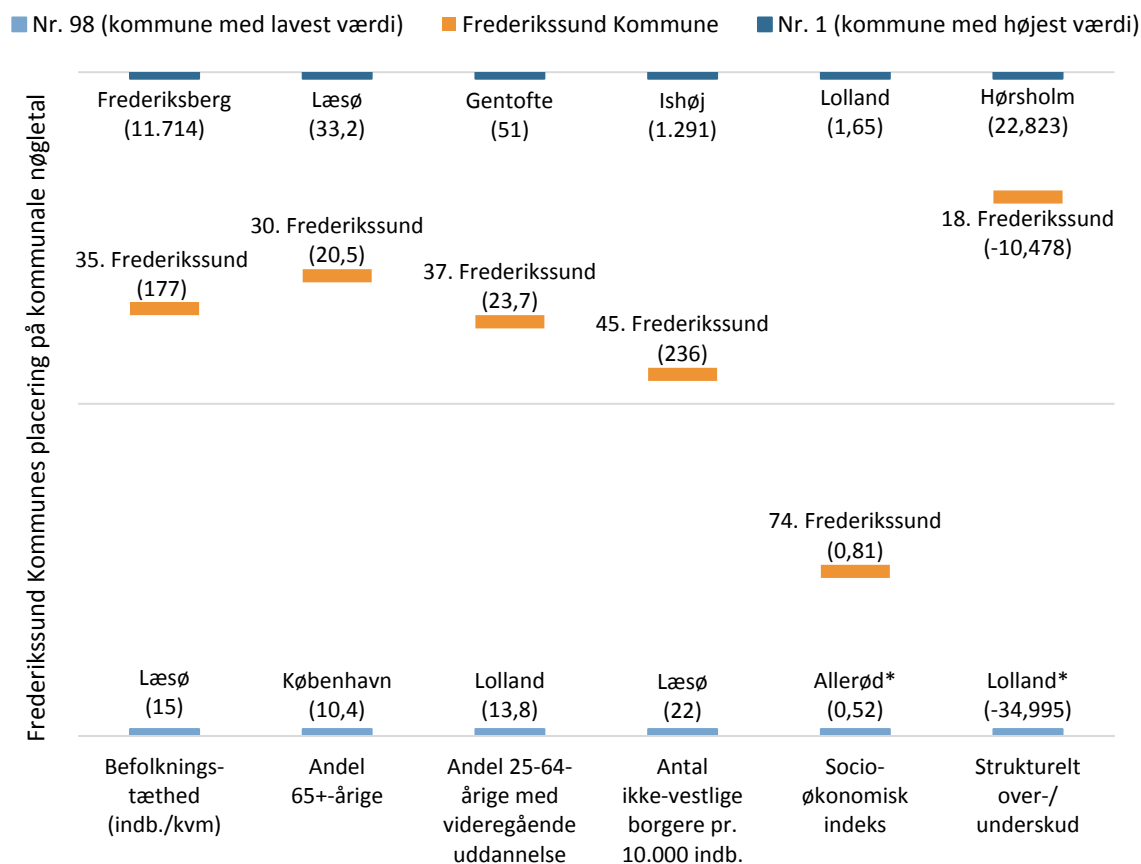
Nr. 98 (kommune med lavest værdi) Frederikssund Kommune Nr. 1 (kommune med højest værdi)

Frederikssund Kommunes placering på kommunale nøgletal

Frederiksberg (11.714)
Læsø (33,2)
Gentofte (51)
Ishøj (1.291)
Lolland (1,65)
Hørsholm (22,823)

18. Frederikssund (-10,478)
30. Frederikssund (20,5)
35. Frederikssund (177)
37. Frederikssund (23,7)
45. Frederikssund (236)
74. Frederikssund (0,81)

Læsø (15)
København (10,4)
Lolland (13,8)
Læsø (22)
Allerød* (0,52)
Lolland* (-34,995)

Befolkningstæthed (indb./kvm)
Andel 65+-årige
Andel 25-64-årige med videregående uddannelse
Antal ikke-vestlige borgere pr. 10.000 indb.
Socioøkonomisk indeks
Strukturelt over-/ underskud